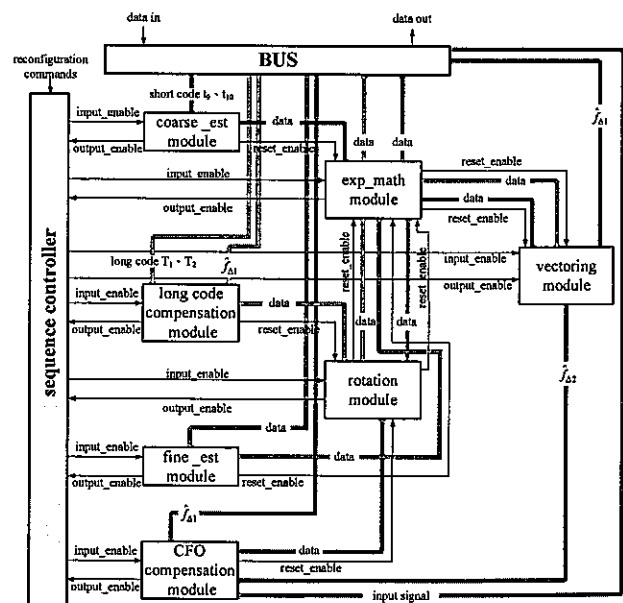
data in
data out
BUS
reconfiguration commands
sequence controller
short code $t_0$ - $t_{10}$
input_enable
coarse _est module
output_enable
data
reset_enable
data
data
$\hat{f}_{\Delta 1}$
input_enable
exp_math module
reset_enable
data
output_enable
data
reset_enable
long code $T_1$ - $T_2$
$\hat{f}_{\Delta 1}$
input_enable
vectoring module
output_enable
input_enable
long code compensation module
data
output_enable
reset_enable
reset_enable
reset_enable
reset_enable
data
data
data
input_enable
rotation module
output_enable
$\hat{f}_{\Delta 2}$
data
input_enable
fine _est module
data
output_enable
reset_enable
$\hat{f}_{\Delta 1}$
input_enable
CFO compensation module
data
reset_enable
output_enable
input signal